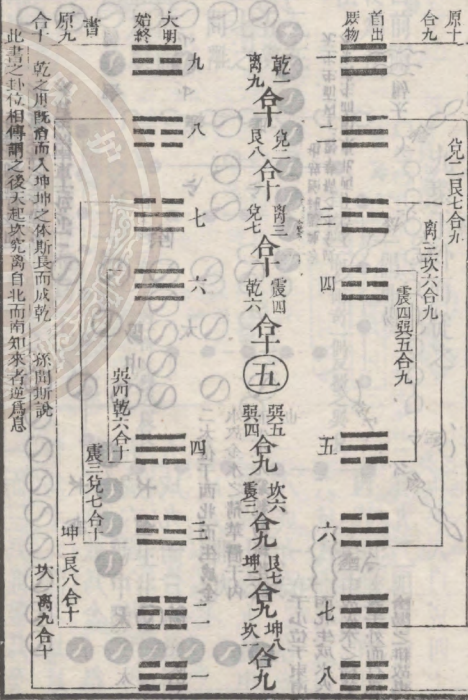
原十
合九

首出
庶物

一
二
三
四
五
六
七
八

兌二艮七合九
一離三坎六合九
一震四巽五合九

乾一
離九　合十　兌二
艮八　合十　離三
兌七　合十　震四
乾六　合十

五

巽五
巽四　合九　坎六
震三　合九　艮七
坤二　合九　坤八
坎一　合九

大明
始終

九
八
七
六
四
三
二
一

巽四乾六合十
震三兌七合十
坤二艮八合十
坎一離九合十

書
原九
合十

乾之用既消而入坤坤之體斯長而成乾　孫開斯說
此書之卦位相傳謂之後天起坎究離自北而南知來者逆爲急